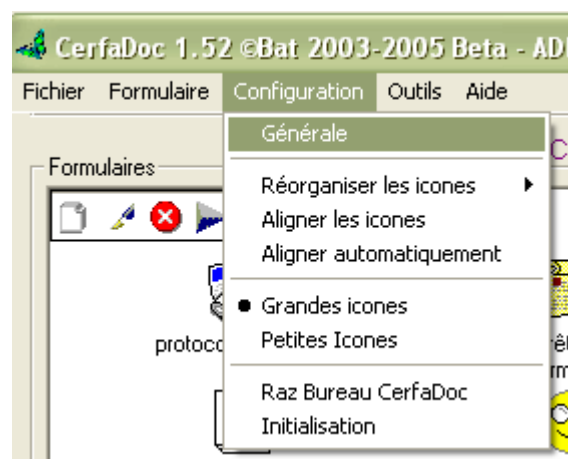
CerfaDoc 1.52 ©Bat 2003-2005 Beta - AD

Fichier Formulaire Configuration Outils Aide

Générale

Réorganiser les icones
Aligner les icones
Aligner automatiquement

Grandes icones
Petites Icones

Raz Bureau CerfaDoc
Initialisation

Formulaires

protoco

C

rê

rm